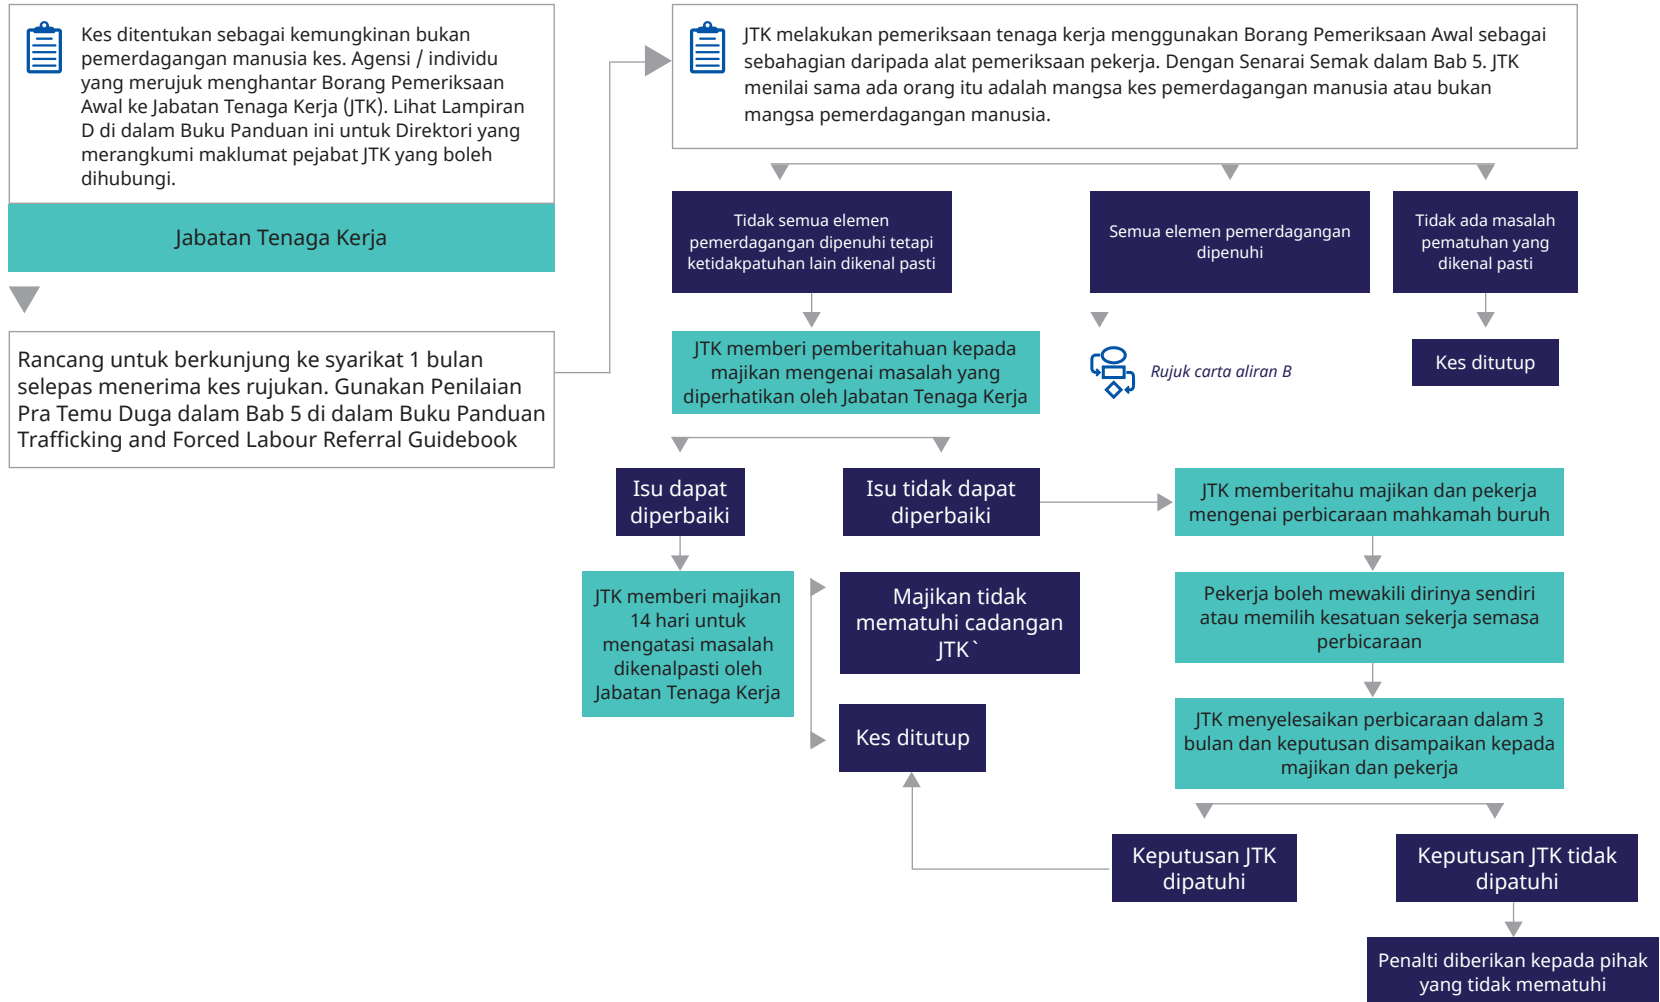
Kes ditentukan sebagai kemungkinan bukan pemerdagangan manusia kes. Agensi / individu yang merujuk menghantar Borang Pemeriksaan Awal ke Jabatan Tenaga Kerja (JTK). Lihat Lampiran D di dalam Buku Panduan ini untuk Direktori yang merangkumi maklumat pejabat JTK yang boleh dihubungi.

Jabatan Tenaga Kerja

Rancang untuk berkunjung ke syarikat 1 bulan selepas menerima kes rujukan. Gunakan Penilaian Pra Temu Duga dalam Bab 5 di dalam Buku Panduan Trafficking and Forced Labour Referral Guidebook

JTK melakukan pemeriksaan tenaga kerja menggunakan Borang Pemeriksaan Awal sebagai sebahagian daripada alat pemeriksaan pekerja. Dengan Senarai Semak dalam Bab 5. JTK menilai sama ada orang itu adalah mangsa kes pemerdagangan manusia atau bukan mangsa pemerdagangan manusia.

Tidak semua elemen pemerdagangan dipenuhi tetapi ketidakpatuhan lain dikenal pasti

Semua elemen pemerdagangan dipenuhi

Tidak ada masalah pematuhan yang dikenal pasti

JTK memberi pemberitahuan kepada majikan mengenai masalah yang diperhatikan oleh Jabatan Tenaga Kerja

Rujuk carta aliran B

Kes ditutup

Isu dapat diperbaiki

Isu tidak dapat diperbaiki

JTK memberitahu majikan dan pekerja mengenai perbicaraan mahkamah buruh

JTK memberi majikan 14 hari untuk mengatasi masalah dikenalpasti oleh Jabatan Tenaga Kerja

Majikan tidak mematuhi cadangan JTK`

Pekerja boleh mewakili dirinya sendiri atau memilih kesatuan sekerja semasa perbicaraan

Kes ditutup

JTK menyelesaikan perbicaraan dalam 3 bulan dan keputusan disampaikan kepada majikan dan pekerja

Keputusan JTK dipatuhi

Keputusan JTK tidak dipatuhi

Penalti diberikan kepada pihak yang tidak mematuhi